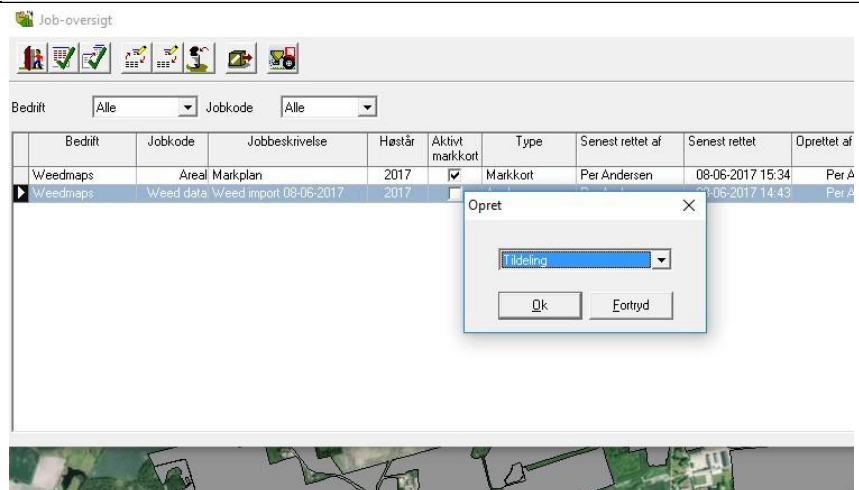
Job-oversigt

Bedrift Alle Jobkode Alle

| | Bedrift | Jobkode | Jobbeskrivelse | Høstår | Aktivt markkort | Type | Senest rettet af | Senest rettet | Oprettet af |
|---|---|---|---|---|---|---|---|---|---|
| | Weedmaps | Areal | Markplan | 2017 | ☑ | Markkort | Per Andersen | 08-06-2017 15:34 | Per A |
| ▶ | Weedmaps | Weed data | Weed import 08-06-2017 | 2017 | ☐ | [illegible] | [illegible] | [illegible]-06-2017 14:43 | Per A |

Opret

Tildeling

Ok Fortryd